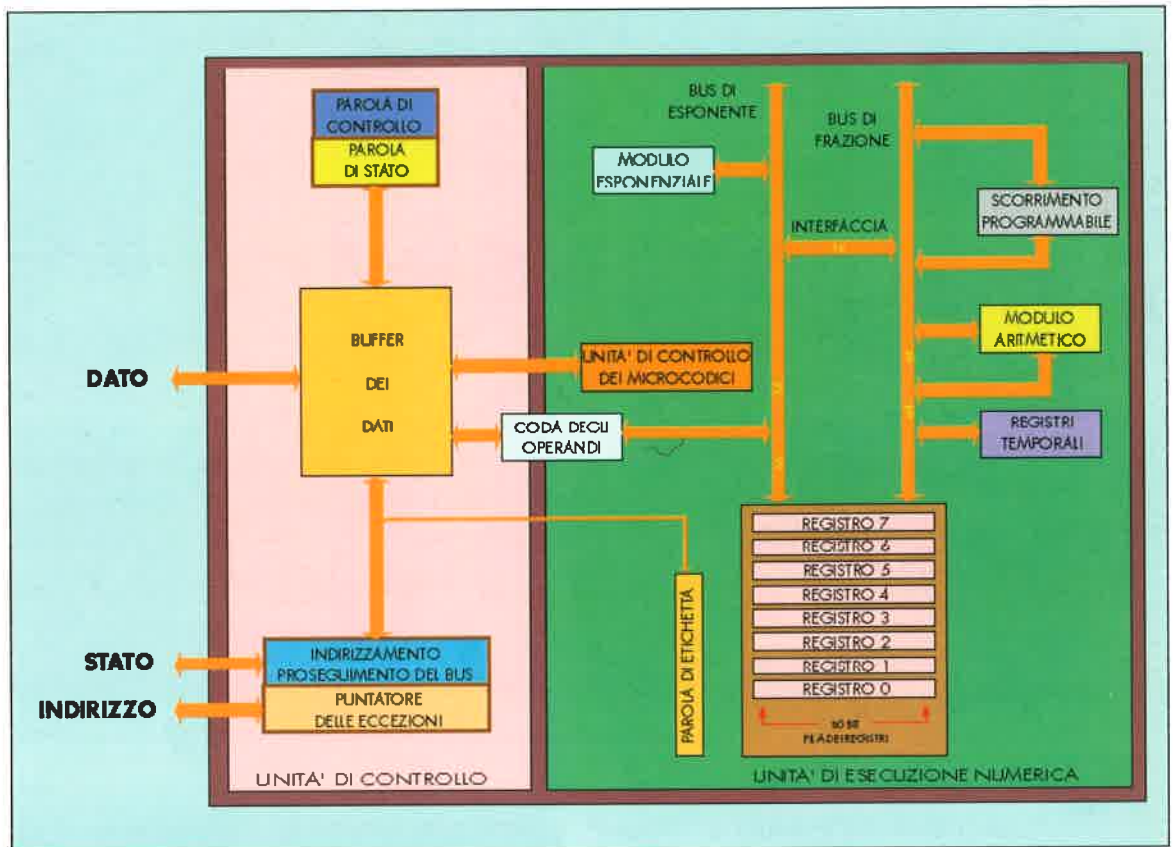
PAROLA DI CONTROLLO
PAROLA DI STATO
BUFFER
DEI
DATI
DATO
STATO
INDIRIZZO
INDIRIZZAMENTO PROSEGUIMENTO DEL BUS
PUNTATORE DELLE ECCEZIONI
UNITA' DI CONTROLLO
BUS DI ESPONENTE
BUS DI FRAZIONE
MODULO ESPONENZIALE
INTERFACCIA
SCORRIMENTO PROGRAMMABILE
MODULO ARITMETICO
UNITA' DI CONTROLLO DEI MICROCODICI
CODA DEGLI OPERANDI
REGISTRI TEMPORALI
PAROLA DI ETICHETTA
REGISTRO 7
REGISTRO 6
REGISTRO 5
REGISTRO 4
REGISTRO 3
REGISTRO 2
REGISTRO 1
REGISTRO 0
80 BIT
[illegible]
UNITA' DI ESECUZIONE NUMERICA